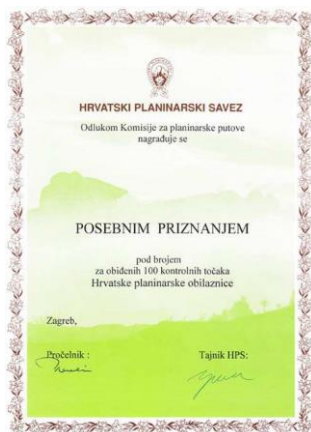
HRVATSKI PLANINARSKI SAVEZ

Odlukom Komisije za planinarske putove nagrađuje se

POSEBNIM PRIZNANJEM

pod brojem
za obiđenih 100 kontrolnih točaka
Hrvatske planinarske obilaznice

Zagreb,

Pročelnik :

Tajnik HPS: